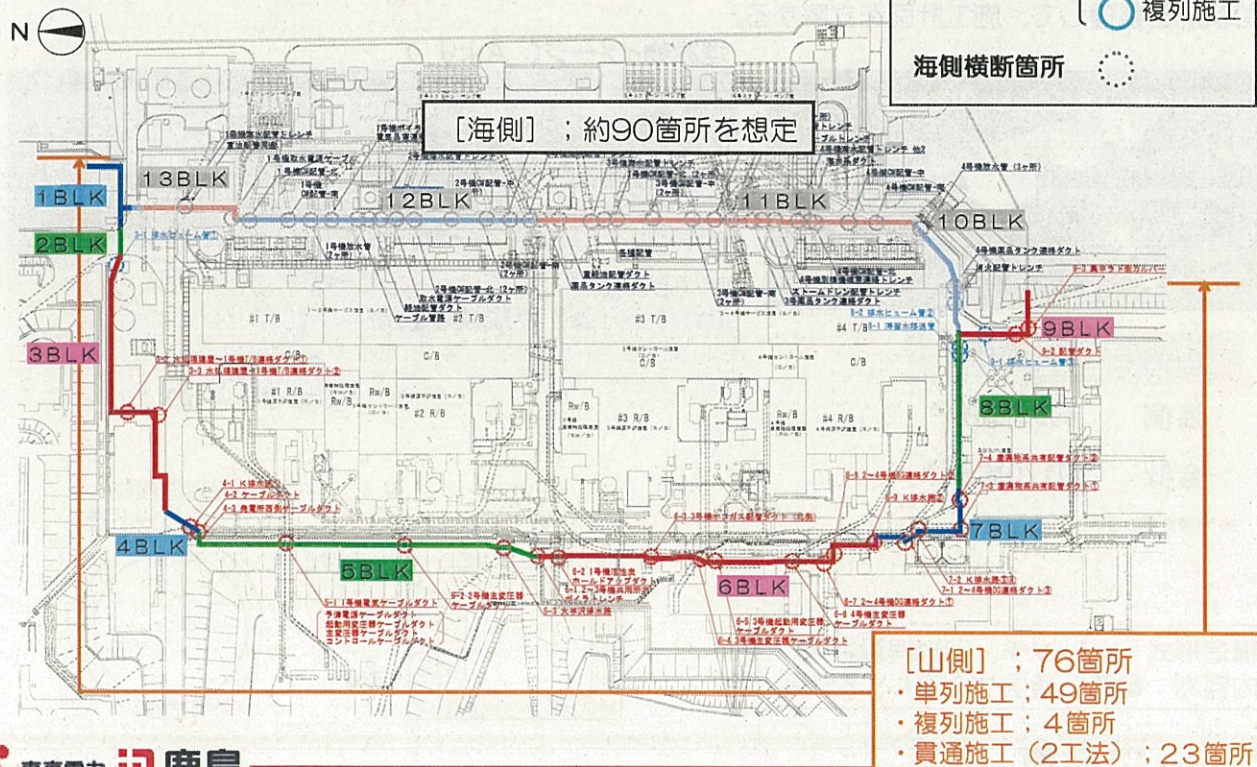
N

複列施工

海側横断箇所

[海側] ;約90箇所を想定

13BLK
1BLK
2BLK
12BLK
11BLK
10BLK
3BLK
9BLK
8BLK
7BLK
4BLK
5BLK
6BLK

#1 T/B
#2 T/B
#3 T/B
#4 T/B
C/B
C/B
C/B
#1 R/B
#2 R/B
#3 R/B
#4 R/B
Rw/B
Rw/B
Rw/B

4-1 K排水路
4-2 ケーブルダクト
4-3 免震棟西側ケーブルダクト

5-1 1号機東ケーブルダクト
予備電源ケーブルダクト
起動用変圧器ケーブルダクト
主変圧器ケーブルダクト
コントロールケーブルダクト

6-2 2号機主変圧器ケーブルダクト
6-3 3号機主変圧器ケーブルダクト
6-4 4号機主変圧器ケーブルダクト

7-1 1~4号機OG連絡ダクト①
7-2 K排水路①

8-2 2~4号機OG連絡ダクト②
8-3 K排水路②

9-1 排水ヒューム管③
9-2 配管ダクト
9-3 高台ヤード配管カバー

[山側] ;76箇所
・単列施工;49箇所
・複列施工;4箇所
・貫通施工(2工法);23箇所

東京電力 鹿島